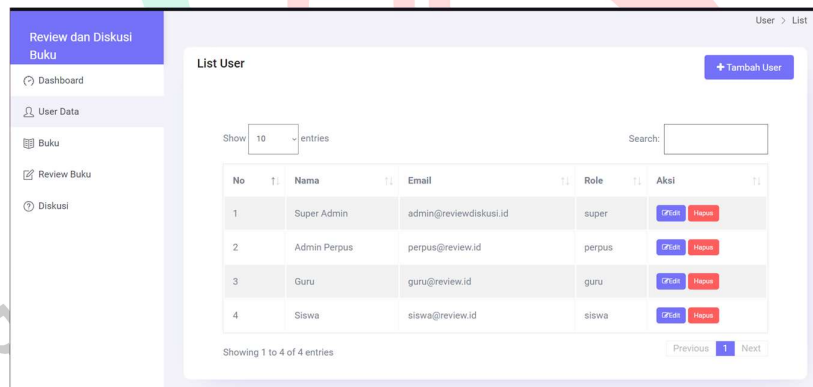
Review dan Diskusi Buku

Dashboard

User Data

Buku

Review Buku

Diskusi

User > List

List User

+ Tambah User

Show 10 entries

Search:

| No | Nama | Email | Role | Aksi |
|---|---|---|---|---|
| 1 | Super Admin | admin@reviewdiskusi.id | super | Edit Hapus |
| 2 | Admin Perpus | perpus@review.id | perpus | Edit Hapus |
| 3 | Guru | guru@review.id | guru | Edit Hapus |
| 4 | Siswa | siswa@review.id | siswa | Edit Hapus |

Showing 1 to 4 of 4 entries

Previous 1 Next